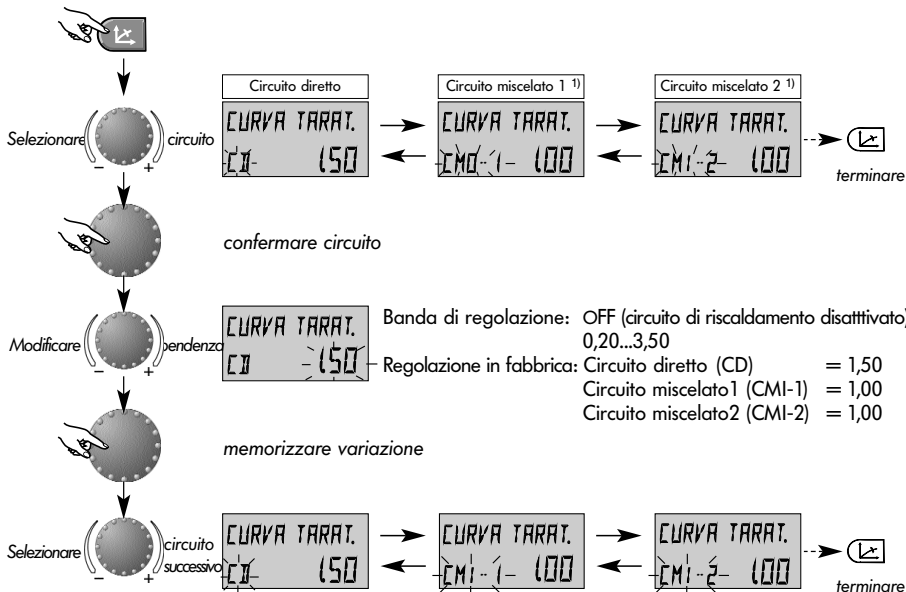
Circuito diretto

Circuito miscelato 1 $^{1)}$

Circuito miscelato 2 $^{1)}$

CURVA TARAT.
CD 150

CURVA TARAT.
CMI-1 100

CURVA TARAT.
CMI-2 100

Selezionare circuito

terminare

confermare circuito

CURVA TARAT.
CD 150

Modificare pendenza

Banda di regolazione: OFF (circuito di riscaldamento disattivato) 0,20...3,50

Regolazione in fabbrica: Circuito diretto (CD) = 1,50
Circuito miscelato1 (CMI-1) = 1,00
Circuito miscelato2 (CMI-2) = 1,00

memorizzare variazione

Selezionare circuito successivo

CURVA TARAT.
CD 150

CURVA TARAT.
CMI-1 100

CURVA TARAT.
CMI-2 100

terminare